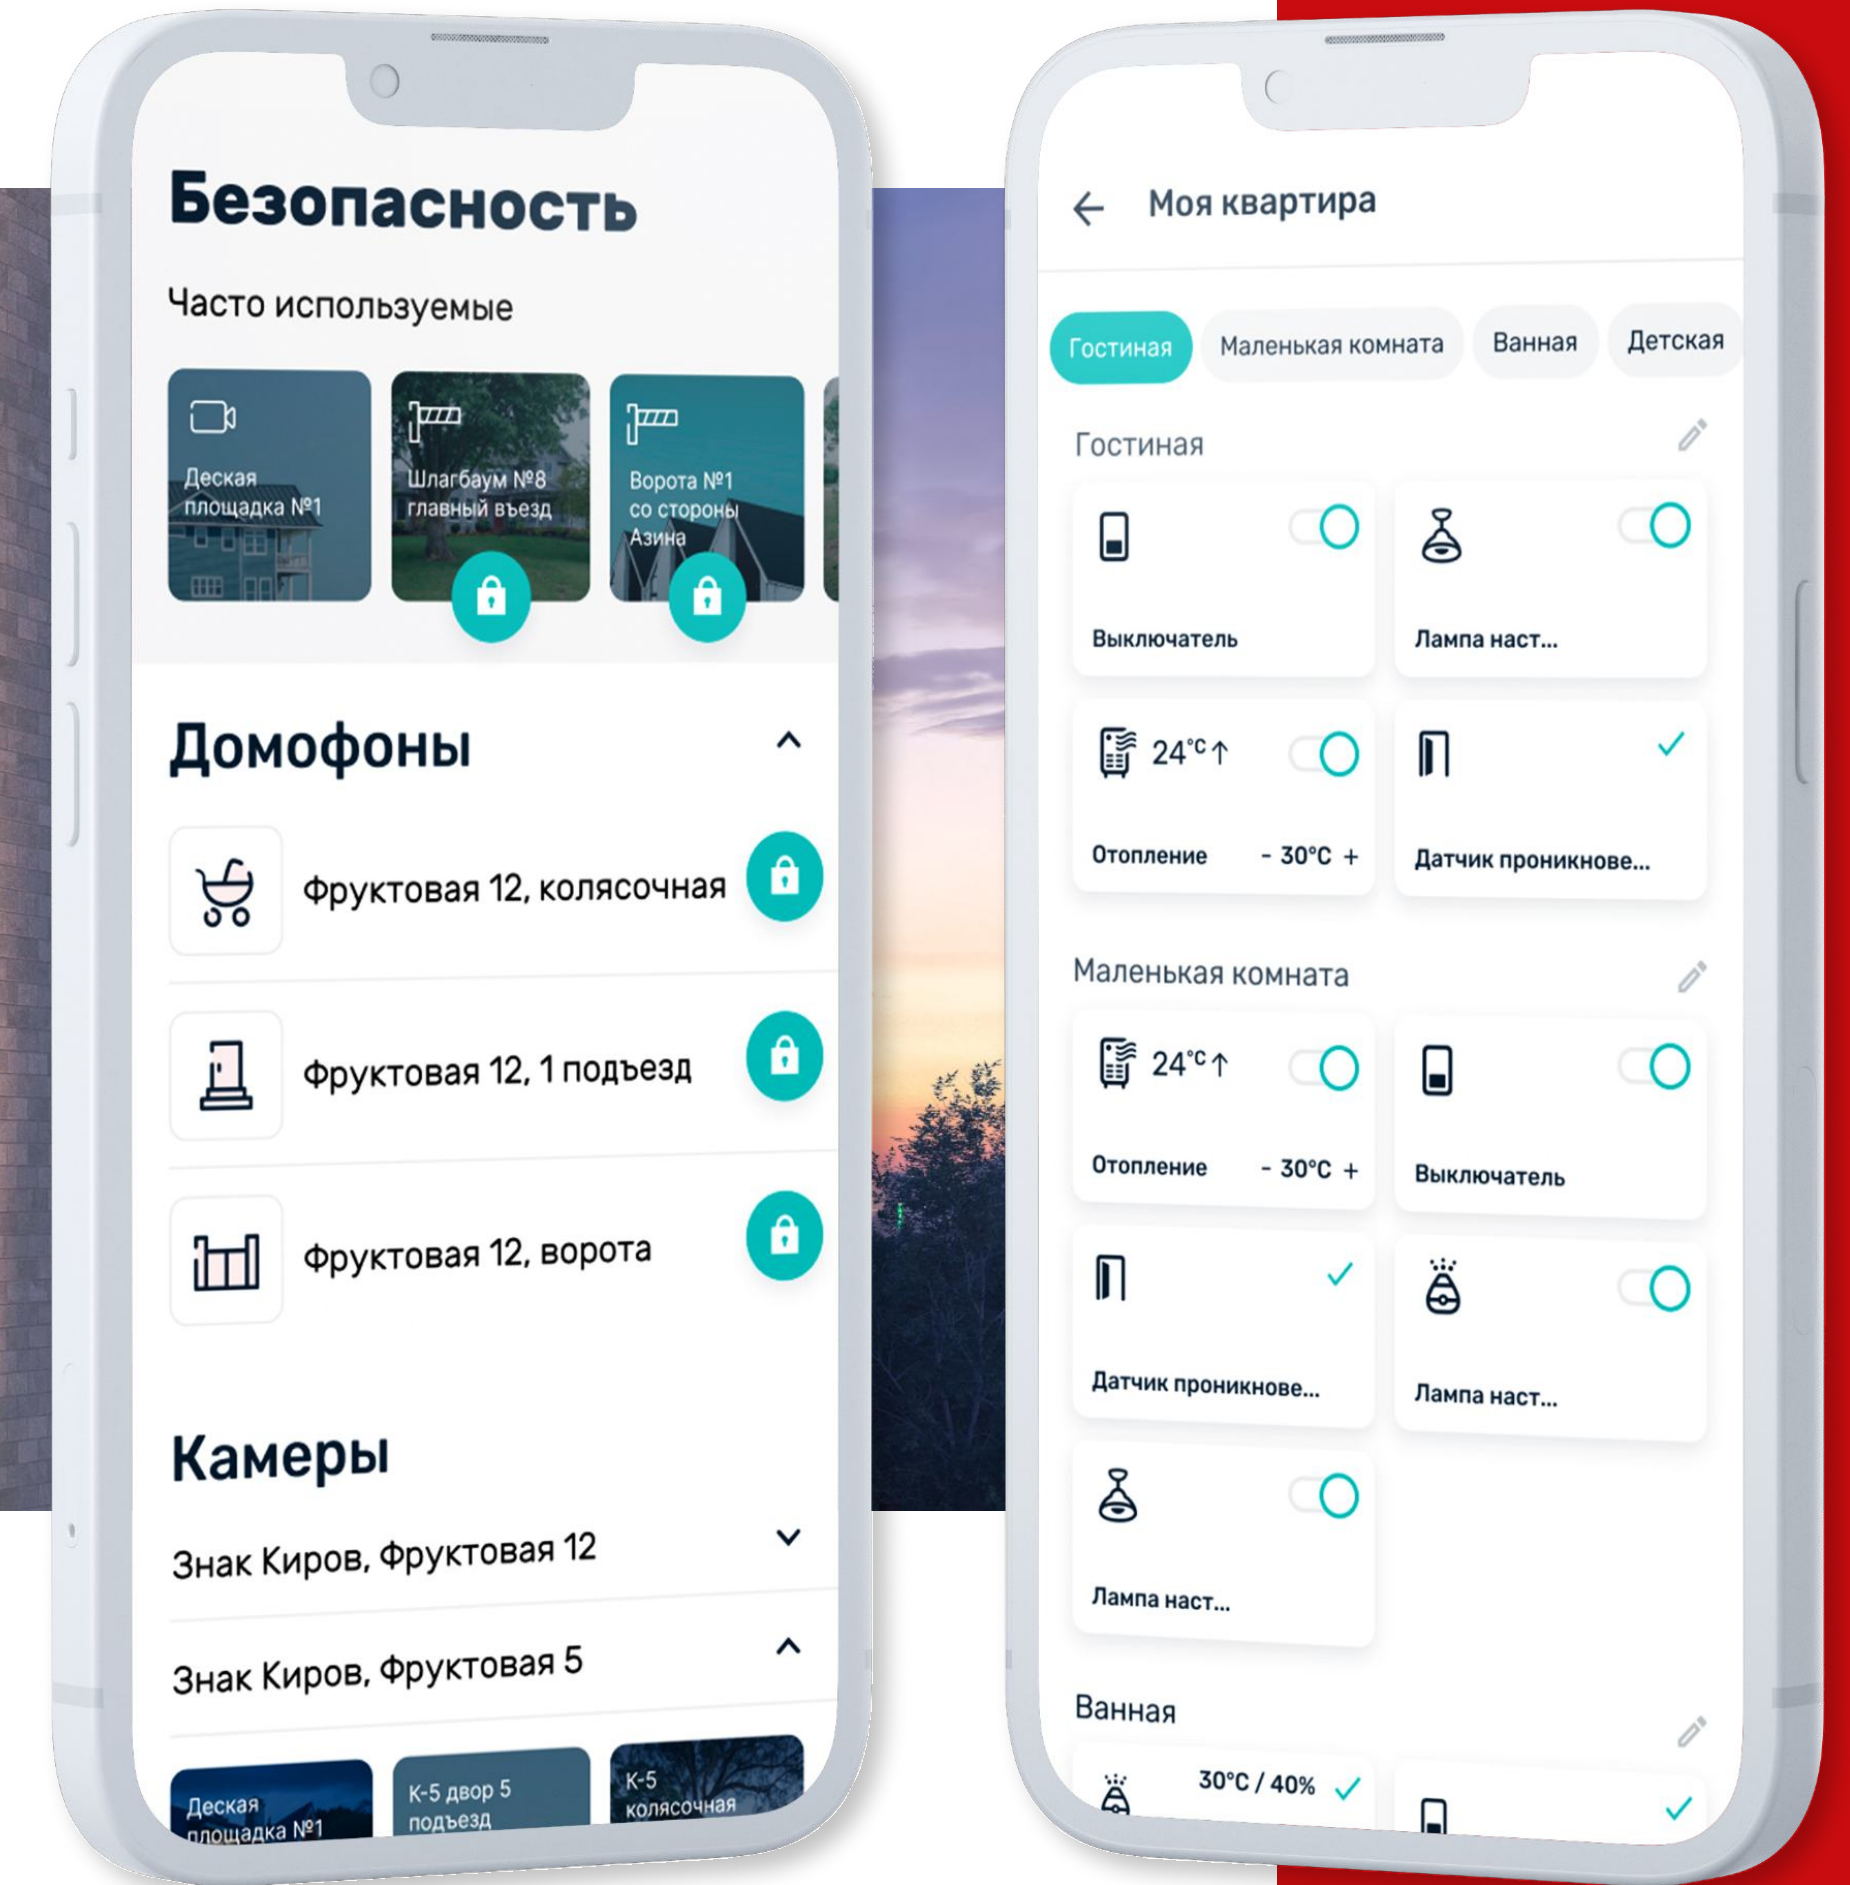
Безопасность

Часто используемые

Деская площадка №1

Шлагбаум №8 главный въезд

Ворота №1 со стороны Азина

Домофоны

Фруктовая 12, колясочная

Фруктовая 12, 1 подъезд

Фруктовая 12, ворота

Камеры

Знак Киров, Фруктовая 12

Знак Киров, Фруктовая 5

Деская площадка №1

К-5 двор 5 подъезд

К-5 колясочная

Моя квартира

Гостиная | Маленькая комната | Ванная | Детская

Гостиная

Выключатель

Лампа наст...

24°C ↑

Отопление - 30°C +

Датчик проникнове...

Маленькая комната

24°C ↑

Отопление - 30°C +

Выключатель

Датчик проникнове...

Лампа наст...

Лампа наст...

Ванная

30°C / 40%